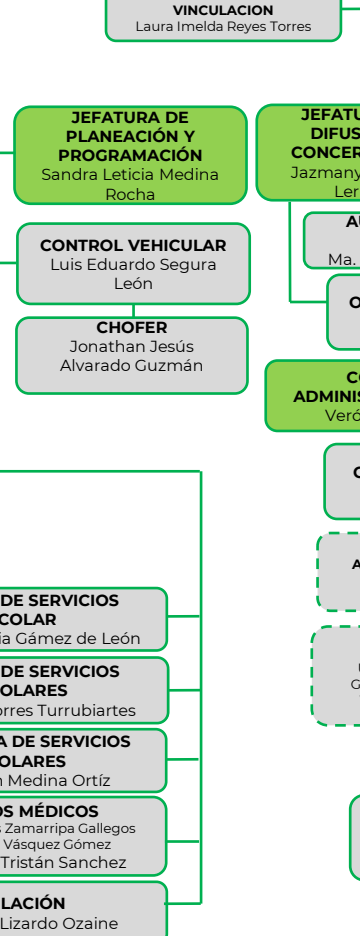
VINCULACION
Laura Imelda Reyes Torres

JEFATURA DE PLANEACIÓN Y PROGRAMACIÓN
Sandra Leticia Medina Rocha

JEFATU
DIFUS
CONCER
Jazmany
Ler

AU
Ma.

O

CONTROL VEHICULAR
Luis Eduardo Segura León

CHOFER
Jonathan Jesús Alvarado Guzmán

CO
ADMINIS
Veró

C

A

U
G

DE SERVICIOS
COLAR
ia Gámez de León

DE SERVICIOS
OLARES
rres Turrubiartes

A DE SERVICIOS
OLARES
n Medina Ortíz

OS MÉDICOS
s Zamarripa Gallegos
Vásquez Gómez
Tristán Sanchez

LACIÓN
Lizardo Ozaine